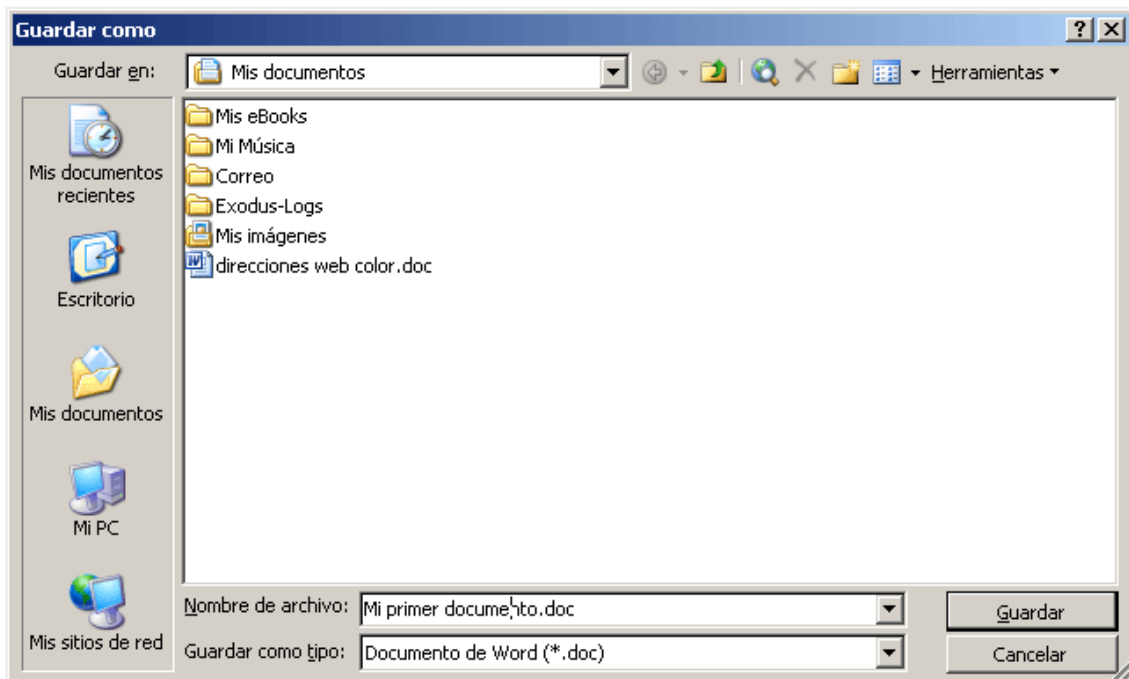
Guardar como

?

Guardar en: Mis documentos

Herramientas

Mis documentos recientes

Escritorio

Mis documentos

Mi PC

Mis sitios de red

Mis eBooks
Mi Música
Correo
Exodus-Logs
Mis imágenes
direcciones web color.doc

Nombre de archivo: Mi primer documento.doc

Guardar como tipo: Documento de Word (*.doc)

Guardar

Cancelar